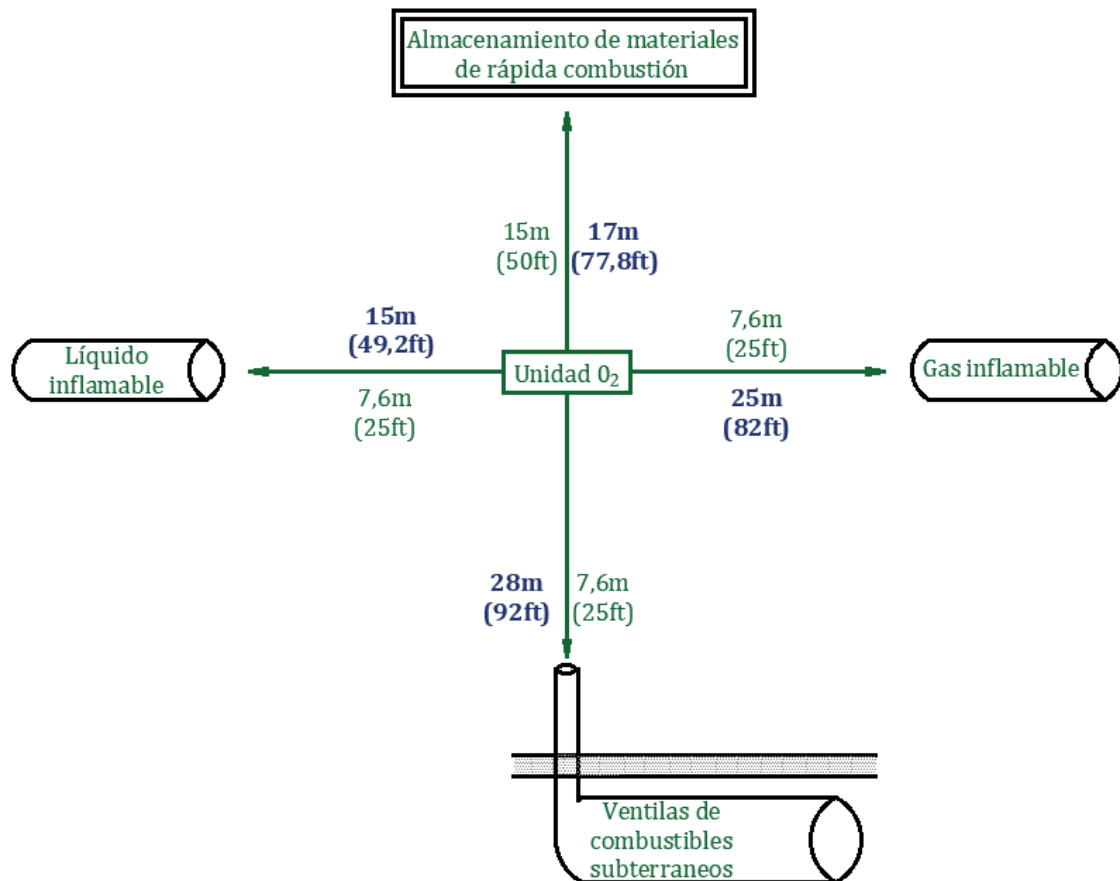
Almacenamiento de materiales de rápida combustión

15m (50ft)

17m (77,8ft)

15m (49,2ft)

Líquido inflamable

Unidad $0_2$

7,6m (25ft)

7,6m (25ft)

Gas inflamable

25m (82ft)

28m (92ft)

7,6m (25ft)

Ventilas de combustibles subterraneos